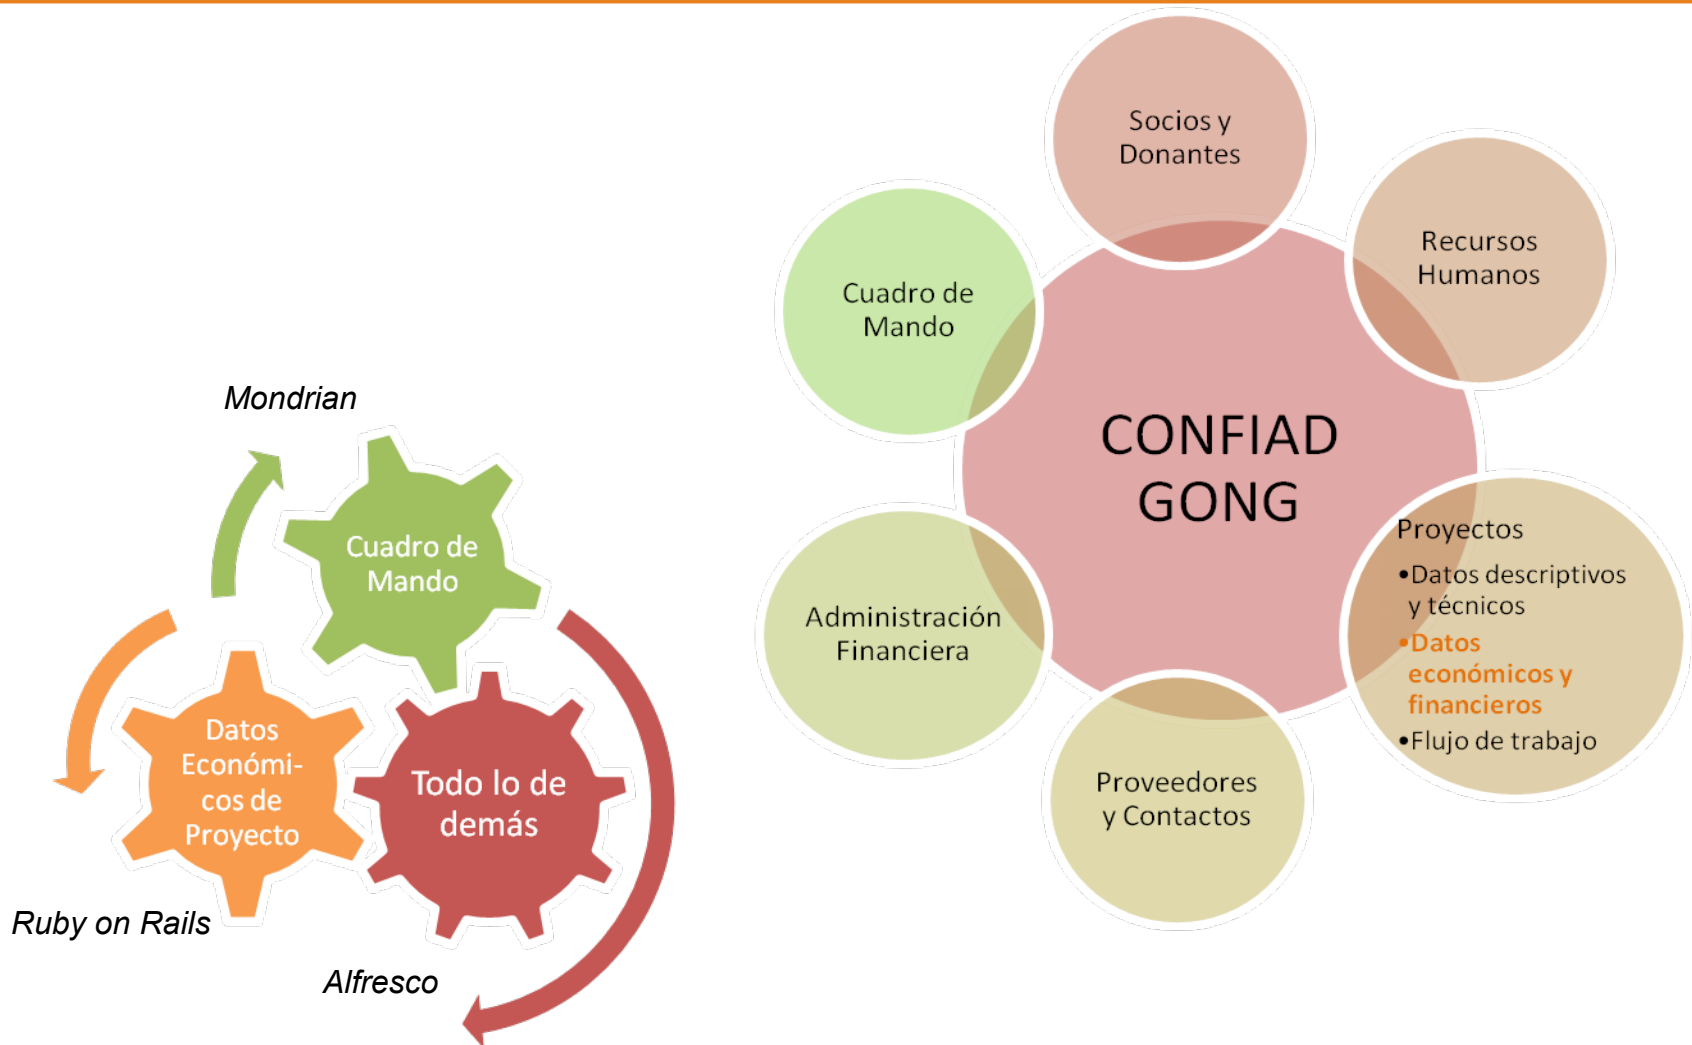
Mondrian

Cuadro de Mando

Datos Económicos de Proyecto

Todo lo de demás

Ruby on Rails

Alfresco

Socios y Donantes

Recursos Humanos

Cuadro de Mando

CONFIAD GONG

Proyectos
•Datos descriptivos y técnicos
•Datos económicos y financieros
•Flujo de trabajo

Administración Financiera

Proveedores y Contactos